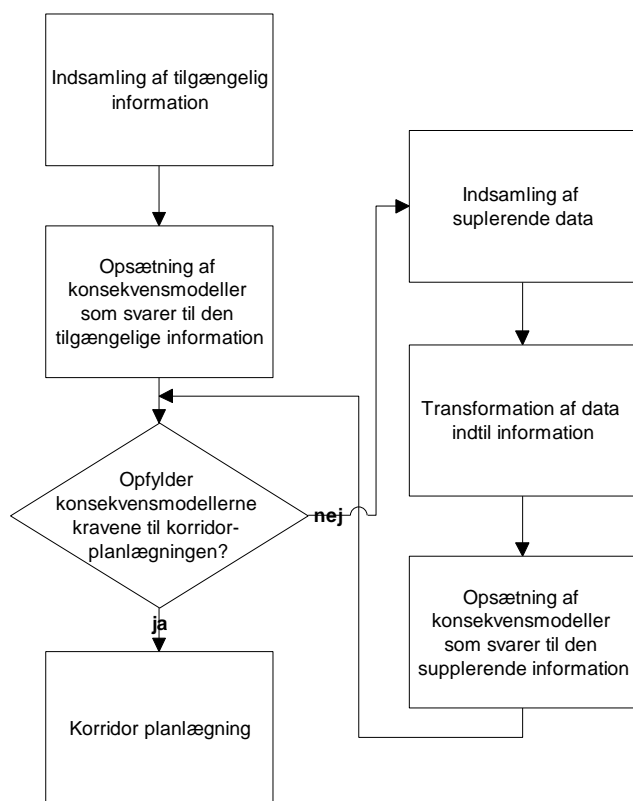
Indsamling af tilgængelig information

Opsætning af konsekvensmodeller som svarer til den tilgængelige information

Opfylder konsekvensmodellerne kravene til korridor-planlægningen?

nej

ja

Korridor planlægning

Indsamling af suplerende data

Transformation af data indtil information

Opsætning af konsekvensmodeller som svarer til den supplerende information